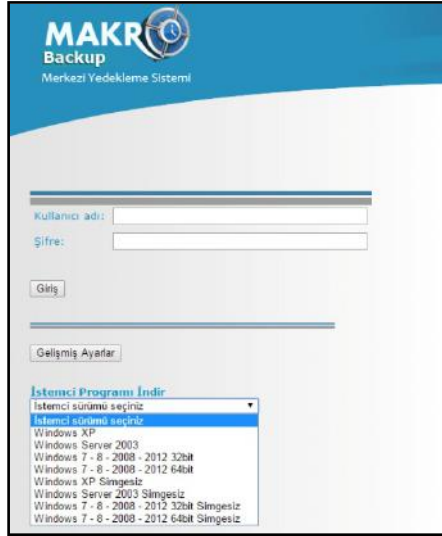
MAKRO
Backup
Merkezi Yedekleme Sistemi

Kullanıcı adı:
Şifre:

Giriş

Gelişmiş Ayarlar

İstemci Programı İndir
İstemci sürümü seçiniz
İstemci sürümü seçiniz
Windows XP
Windows Server 2003
Windows 7 - 8 - 2008 - 2012 32bit
Windows 7 - 8 - 2008 - 2012 64bit
Windows XP Simgesiz
Windows Server 2003 Simgesiz
Windows 7 - 8 - 2008 - 2012 32bit Simgesiz
Windows 7 - 8 - 2008 - 2012 64bit Simgesiz